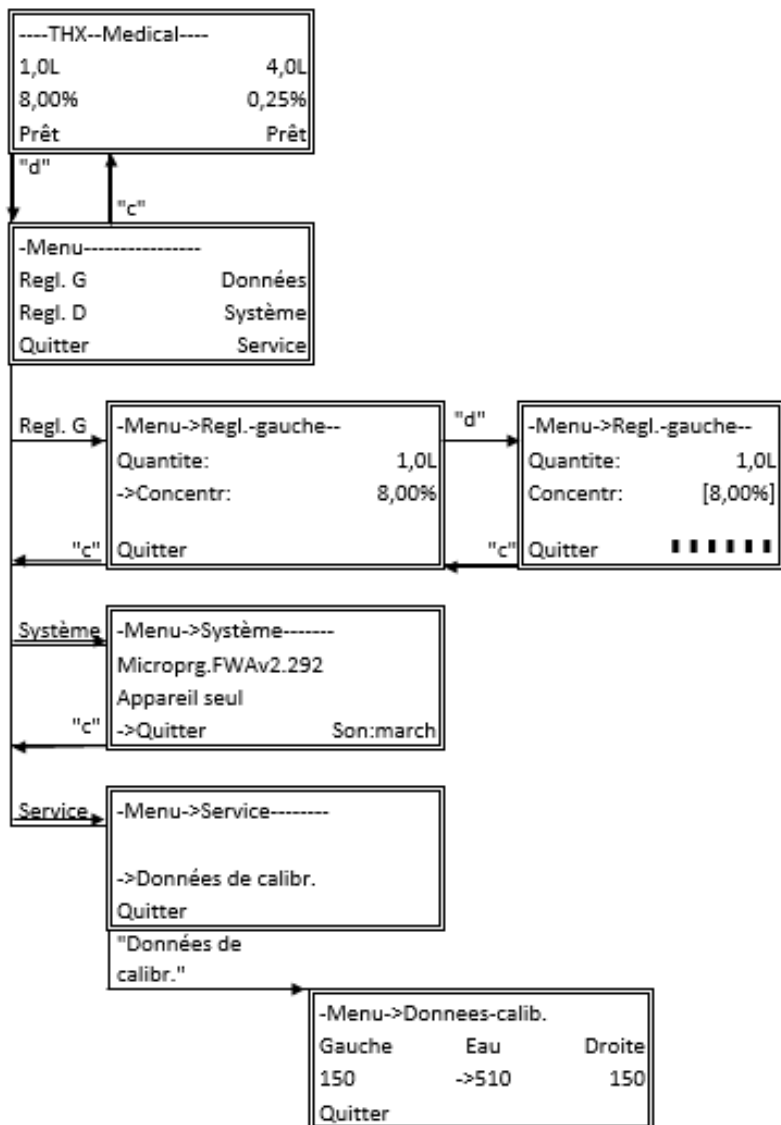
----THX--Medical----
1,0L 4,0L
8,00% 0,25%
Prêt Prêt

"d"

"c"

-Menu----------------
Regl. G Données
Regl. D Système
Quitter Service

Regl. G

-Menu->Regl.-gauche--
Quantite: 1,0L
->Concentr: 8,00%
Quitter

"c"

"d"

-Menu->Regl.-gauche--
Quantite: 1,0L
Concentr: [8,00%]
Quitter

"c"

Système

-Menu->Système-------
Microprg.FWAv2.292
Appareil seul
->Quitter Son:march

"c"

Service

-Menu->Service--------

->Données de calibr.
Quitter

"Données de calibr."

-Menu->Donnees-calib.
Gauche Eau Droite
150 ->510 150
Quitter